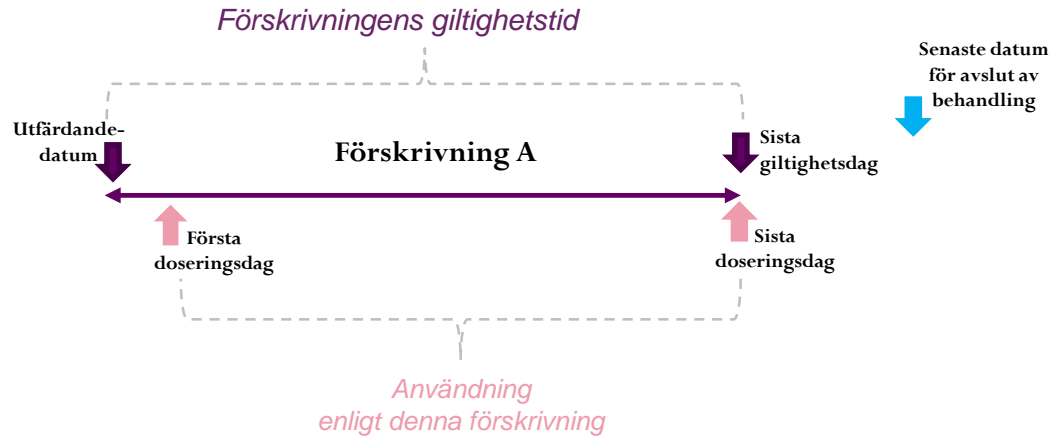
Förskrivningens giltighetstid

Senaste datum för avslut av behandling

Utfärdande-datum

Förskrivning A

Sista giltighetsdag

Första doseringsdag

Sista doseringsdag

Användning enligt denna förskrivning